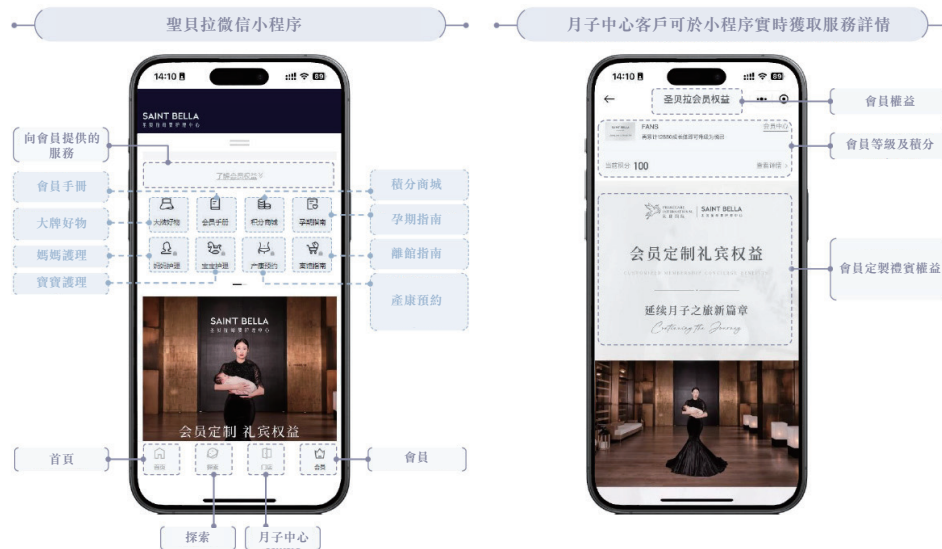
聖貝拉微信小程序

月子中心客戶可於小程序實時獲取服務詳情

14:10

SAINT BELLA
圣贝拉母婴护理中心

向會員提供的服務

了解会员权益

會員手冊

積分商城

大牌好物

孕期指南

大牌好物 会员手册 积分商城 孕期指南

媽媽護理

離館指南

妈妈护理 宝宝护理 产康预约 离馆指南

寶寶護理

產康預約

SAINT BELLA
圣贝拉母婴护理中心

会员定制 礼宾权益

首頁

首页 探索 门店 会员

會員

探索

月子中心

14:10

圣贝拉会员权益

會員權益

FANS

会员中心

當前积分 100

會員等級及積分

SAINT BELLA

会员定制礼宾权益

會員定製禮賓權益

延续月子之旅新篇章
Continuing the Journey